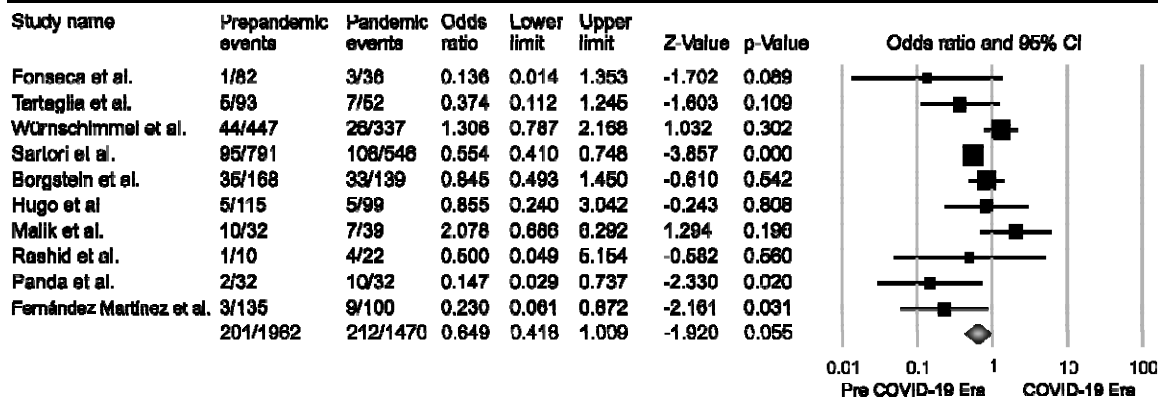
| Study name | Prepandemic events | Pandemic events | Odds ratio | Lower limit | Upper limit | Z-Value | p-Value |
|---|---|---|---|---|---|---|---|
| Fonseca et al. | 1/82 | 3/36 | 0.136 | 0.014 | 1.353 | -1.702 | 0.089 |
| Tertaglia et al. | 5/93 | 7/52 | 0.374 | 0.112 | 1.245 | -1.603 | 0.109 |
| Würnschimmel et al. | 44/447 | 26/337 | 1.306 | 0.787 | 2.168 | 1.032 | 0.302 |
| Sartori et al. | 95/791 | 106/546 | 0.554 | 0.410 | 0.748 | -3.857 | 0.000 |
| Borgstein et al. | 35/168 | 33/139 | 0.845 | 0.493 | 1.450 | -0.610 | 0.542 |
| Hugo et al | 5/115 | 5/99 | 0.855 | 0.240 | 3.042 | -0.243 | 0.808 |
| Malik et al. | 10/32 | 7/39 | 2.078 | 0.686 | 6.292 | 1.294 | 0.196 |
| Rashid et al. | 1/10 | 4/22 | 0.500 | 0.049 | 5.154 | -0.582 | 0.560 |
| Panda et al. | 2/32 | 10/32 | 0.147 | 0.029 | 0.737 | -2.330 | 0.020 |
| Fernández Martinez et al. | 3/135 | 9/100 | 0.230 | 0.061 | 0.872 | -2.161 | 0.031 |
| | 201/1962 | 212/1470 | 0.649 | 0.418 | 1.009 | -1.920 | 0.055 |

Odds ratio and 95% CI

0.01 0.1 1 10 100

Pre COVID-19 Era COVID-19 Era